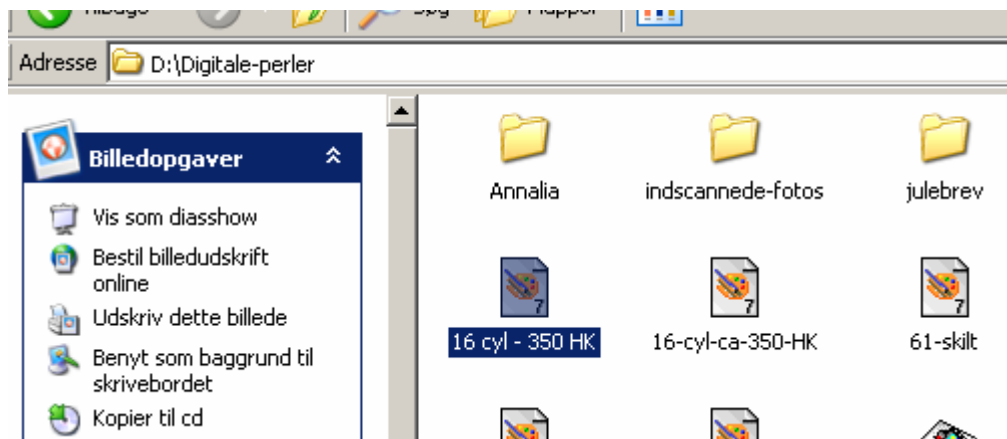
Tilbage
Søg
Mapper
Adresse D:\Digitale-perler

Billedopgaver
Vis som diasshow
Bestil billedudskrift online
Udskriv dette billede
Benyt som baggrund til skrivebordet
Kopier til cd

Annalia
indscannede-fotos
julebrev
16 cyl - 350 HK
16-cyl-ca-350-HK
61-skilt